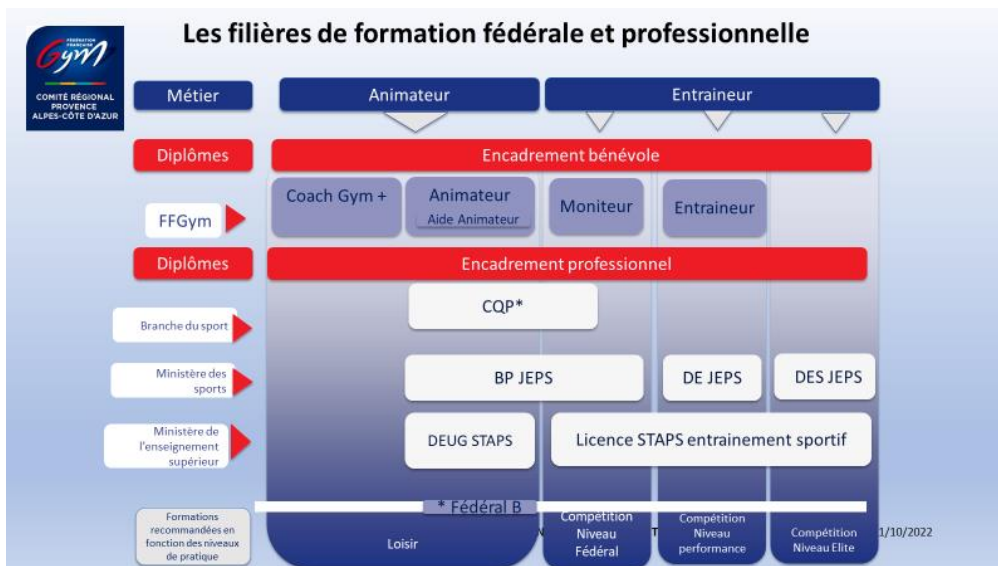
FÉDÉRATION FRANÇAISE Gym
COMITÉ RÉGIONAL PROVENCE ALPES-CÔTE D'AZUR

Les filières de formation fédérale et professionnelle

Métier
Animateur
Entraineur

Diplômes
Encadrement bénévole

FFGym
Coach Gym +
Animateur
Aide Animateur
Moniteur
Entraineur

Diplômes
Encadrement professionnel

Branche du sport
CQP*

Ministère des sports
BP JEPS
DE JEPS
DES JEPS

Ministère de l'enseignement supérieur
DEUG STAPS
Licence STAPS entrainement sportif

* Fédéral B

Formations recommandées en fonction des niveaux de pratique
Loisir
Compétition Niveau Fédéral
Compétition Niveau performance
Compétition Niveau Elite

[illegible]1/10/2022